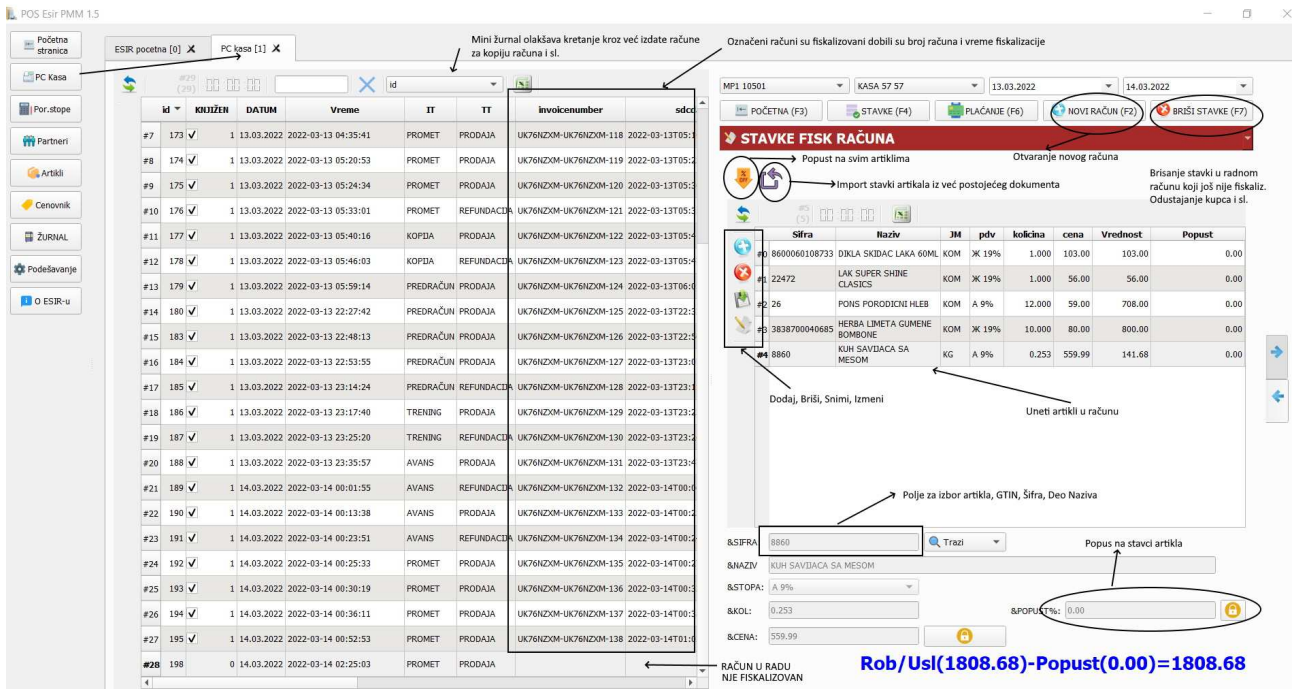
POS Esir PMM 1.5

Početna stranica
PC Kasa
Por.stope
Partneri
Artikli
Cenovnik
ŽURNAL
Podešavanje
O ESIR-u

ESIR pocetna [0] ✕ PC kasa [1] ✕

Mini žurnal olakšava kretanje kroz već izdate račune za kopiju računa i sl.

Označeni računi su fiskalizovani dobili su broj računa i vreme fiskalizacije

#29 (29)

id

| | id | KNJIŽEN | DATUM | Vreme | IT | TT | invoicenumber | sdc |
|---|---|---|---|---|---|---|---|---|
| #7 | 173 ✓ | 1 | 13.03.2022 | 2022-03-13 04:35:41 | PROMET | PRODAJA | UK76NZXM-UK76NZXM-118 | 2022-03-13T05:1 |
| #8 | 174 ✓ | 1 | 13.03.2022 | 2022-03-13 05:20:53 | PROMET | PRODAJA | UK76NZXM-UK76NZXM-119 | 2022-03-13T05:2 |
| #9 | 175 ✓ | 1 | 13.03.2022 | 2022-03-13 05:24:34 | PROMET | PRODAJA | UK76NZXM-UK76NZXM-120 | 2022-03-13T05:3 |
| #10 | 176 ✓ | 1 | 13.03.2022 | 2022-03-13 05:33:01 | PROMET | REFUNDACIJA | UK76NZXM-UK76NZXM-121 | 2022-03-13T05:3 |
| #11 | 177 ✓ | 1 | 13.03.2022 | 2022-03-13 05:40:16 | KOPIJA | PRODAJA | UK76NZXM-UK76NZXM-122 | 2022-03-13T05:4 |
| #12 | 178 ✓ | 1 | 13.03.2022 | 2022-03-13 05:46:03 | KOPIJA | REFUNDACIJA | UK76NZXM-UK76NZXM-123 | 2022-03-13T05:4 |
| #13 | 179 ✓ | 1 | 13.03.2022 | 2022-03-13 05:59:14 | PREDRAČUN | PRODAJA | UK76NZXM-UK76NZXM-124 | 2022-03-13T06:0 |
| #14 | 180 ✓ | 1 | 13.03.2022 | 2022-03-13 22:27:42 | PREDRAČUN | PRODAJA | UK76NZXM-UK76NZXM-125 | 2022-03-13T22:3 |
| #15 | 183 ✓ | 1 | 13.03.2022 | 2022-03-13 22:48:13 | PREDRAČUN | PRODAJA | UK76NZXM-UK76NZXM-126 | 2022-03-13T22:3 |
| #16 | 184 ✓ | 1 | 13.03.2022 | 2022-03-13 22:53:55 | PREDRAČUN | PRODAJA | UK76NZXM-UK76NZXM-127 | 2022-03-13T23:0 |
| #17 | 185 ✓ | 1 | 13.03.2022 | 2022-03-13 23:14:24 | PREDRAČUN | REFUNDACIJA | UK76NZXM-UK76NZXM-128 | 2022-03-13T23:1 |
| #18 | 186 ✓ | 1 | 13.03.2022 | 2022-03-13 23:17:40 | TRENING | PRODAJA | UK76NZXM-UK76NZXM-129 | 2022-03-13T23:2 |
| #19 | 187 ✓ | 1 | 13.03.2022 | 2022-03-13 23:25:20 | TRENING | REFUNDACIJA | UK76NZXM-UK76NZXM-130 | 2022-03-13T23:2 |
| #20 | 188 ✓ | 1 | 13.03.2022 | 2022-03-13 23:35:57 | AVANS | PRODAJA | UK76NZXM-UK76NZXM-131 | 2022-03-13T23:4 |
| #21 | 189 ✓ | 1 | 14.03.2022 | 2022-03-14 00:01:55 | AVANS | PRODAJA | UK76NZXM-UK76NZXM-132 | 2022-03-14T00:0 |
| #22 | 190 ✓ | 1 | 14.03.2022 | 2022-03-14 00:13:38 | AVANS | PRODAJA | UK76NZXM-UK76NZXM-133 | 2022-03-14T00:2 |
| #23 | 191 ✓ | 1 | 14.03.2022 | 2022-03-14 00:23:51 | AVANS | REFUNDACIJA | UK76NZXM-UK76NZXM-134 | 2022-03-14T00:2 |
| #24 | 192 ✓ | 1 | 14.03.2022 | 2022-03-14 00:25:33 | PROMET | PRODAJA | UK76NZXM-UK76NZXM-135 | 2022-03-14T00:2 |
| #25 | 193 ✓ | 1 | 14.03.2022 | 2022-03-14 00:30:19 | PROMET | PRODAJA | UK76NZXM-UK76NZXM-136 | 2022-03-14T00:3 |
| #26 | 194 ✓ | 1 | 14.03.2022 | 2022-03-14 00:36:11 | PROMET | PRODAJA | UK76NZXM-UK76NZXM-137 | 2022-03-14T00:3 |
| #27 | 195 ✓ | 1 | 14.03.2022 | 2022-03-14 00:52:53 | PROMET | PRODAJA | UK76NZXM-UK76NZXM-138 | 2022-03-14T01:0 |
| #28 | 198 | 0 | 14.03.2022 | 2022-03-14 02:25:03 | PROMET | PRODAJA | | |

RAČUN U RADU NJE FISKALIZOVAN

MP1 10501 KASA 57 57 13.03.2022 14.03.2022

POČETNA (F3) STAVKE (F4) PLAĆANJE (F6) NOVI RAČUN (F2) BRIŠI STAVKE (F7)

STAVKE FISK RAČUNA

Popust na svim artiklima
Otvaranje novog računa
Import stavki artikala iz već postojećeg dokumenta
Brisanje stavki u radnom računu koji još nije fiskaliz. Odustajanje kupca i sl.

#5 (5)

| | Sifra | Naziv | JM | pdv | kolicina | cena | Vrednost | Popust |
|---|---|---|---|---|---|---|---|---|
| #0 | 8600060108733 | DIKLA SKIDAC LAKA 60ML | KOM | Ж 19% | 1.000 | 103.00 | 103.00 | 0.00 |
| #1 | 22472 | LAK SUPER SHINE CLASICS | KOM | Ж 19% | 1.000 | 56.00 | 56.00 | 0.00 |
| #2 | 26 | PONS PORODICNI HLEB | KOM | A 9% | 12.000 | 59.00 | 708.00 | 0.00 |
| #3 | 3838700040685 | HERBA LIMETA GUMENE BOMBONE | KOM | Ж 19% | 10.000 | 80.00 | 800.00 | 0.00 |
| #4 | 8860 | KUH SAVIJACA SA MESOM | KG | A 9% | 0.253 | 559.99 | 141.68 | 0.00 |

Dodaj, Briši, Snimi, Izmeni
Uneti artikli u računu
Polje za izbor artikla, GTIN, Šifra, Deo Naziva
Popus na stavci artikla

&SIFRA 8860 Trazi
&NAZIV KUH SAVIJACA SA MESOM
&STOPA: A 9%
&KOL: 0.253
&POPUST%: 0.00
&CENA: 559.99

Rob/Usl(1808.68)-Popust(0.00)=1808.68